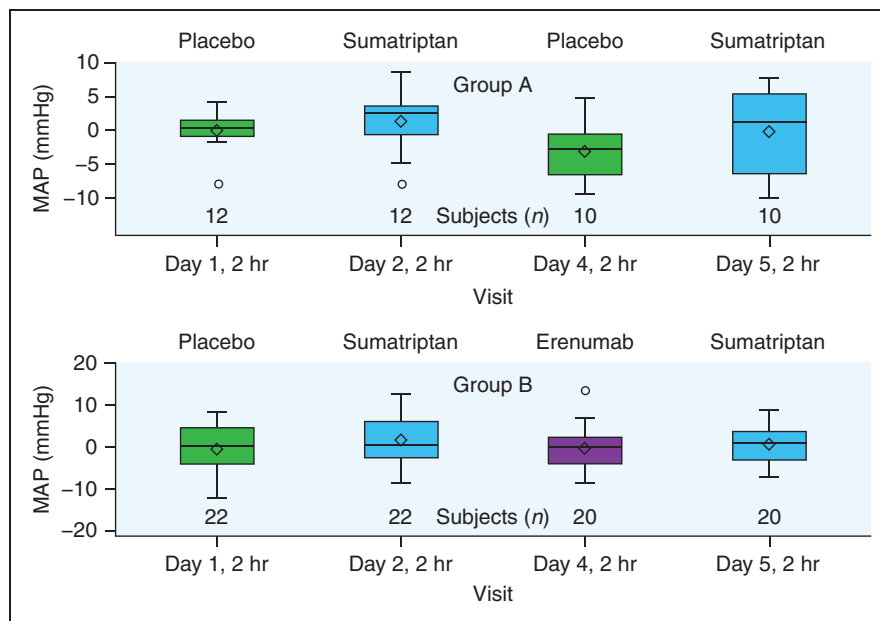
Placebo Sumatriptan Placebo Sumatriptan

Group A

MAP (mmHg)

10
5
0
−5
−10

12 12 Subjects (*n*) 10 10

Day 1, 2 hr Day 2, 2 hr Day 4, 2 hr Day 5, 2 hr

Visit

Placebo Sumatriptan Erenumab Sumatriptan

Group B

MAP (mmHg)

20
10
0
−10
−20

22 22 Subjects (*n*) 20 20

Day 1, 2 hr Day 2, 2 hr Day 4, 2 hr Day 5, 2 hr

Visit